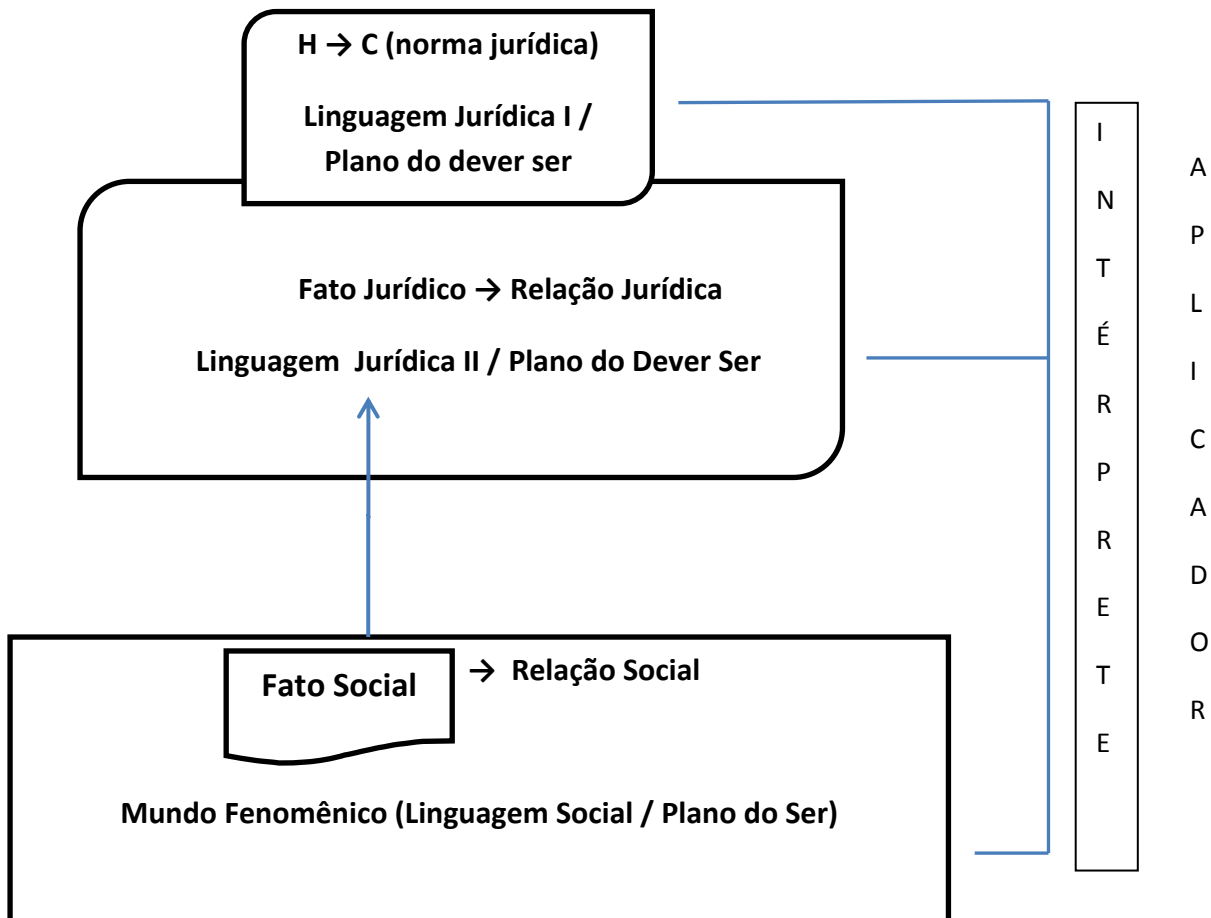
H → C (norma jurídica)

Linguagem Jurídica I / Plano do dever ser

Fato Jurídico → Relação Jurídica

Linguagem Jurídica II / Plano do Dever Ser

Fato Social → Relação Social

Mundo Fenomênico (Linguagem Social / Plano do Ser)

INTÉRPRETE

APLICADOR